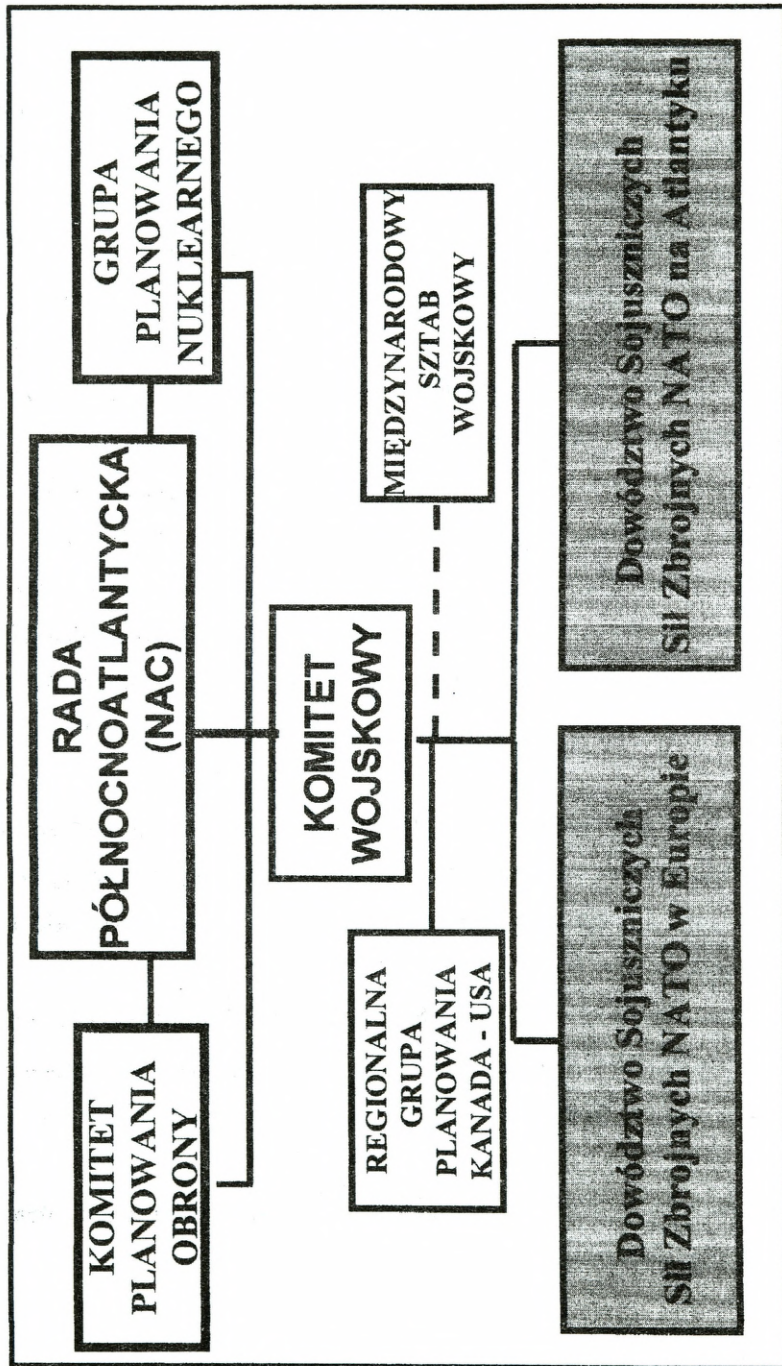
KOMITET PLANOWANIA OBRONY

RADA PÓŁNOCNOATLANTYCKA (NAC)

GRUPA PLANOWANIA NUKLEARNEGO

KOMITET WOJSKOWY

REGIONALNA GRUPA PLANOWANIA KANADA - USA

MIĘDZYNARODOWY SZTAB WOJSKOWY

Dowództwo Sojuszniczych Sił Zbrojnych NATO w Europie

Dowództwo Sojuszniczych Sił Zbrojnych NATO na Atlantyku